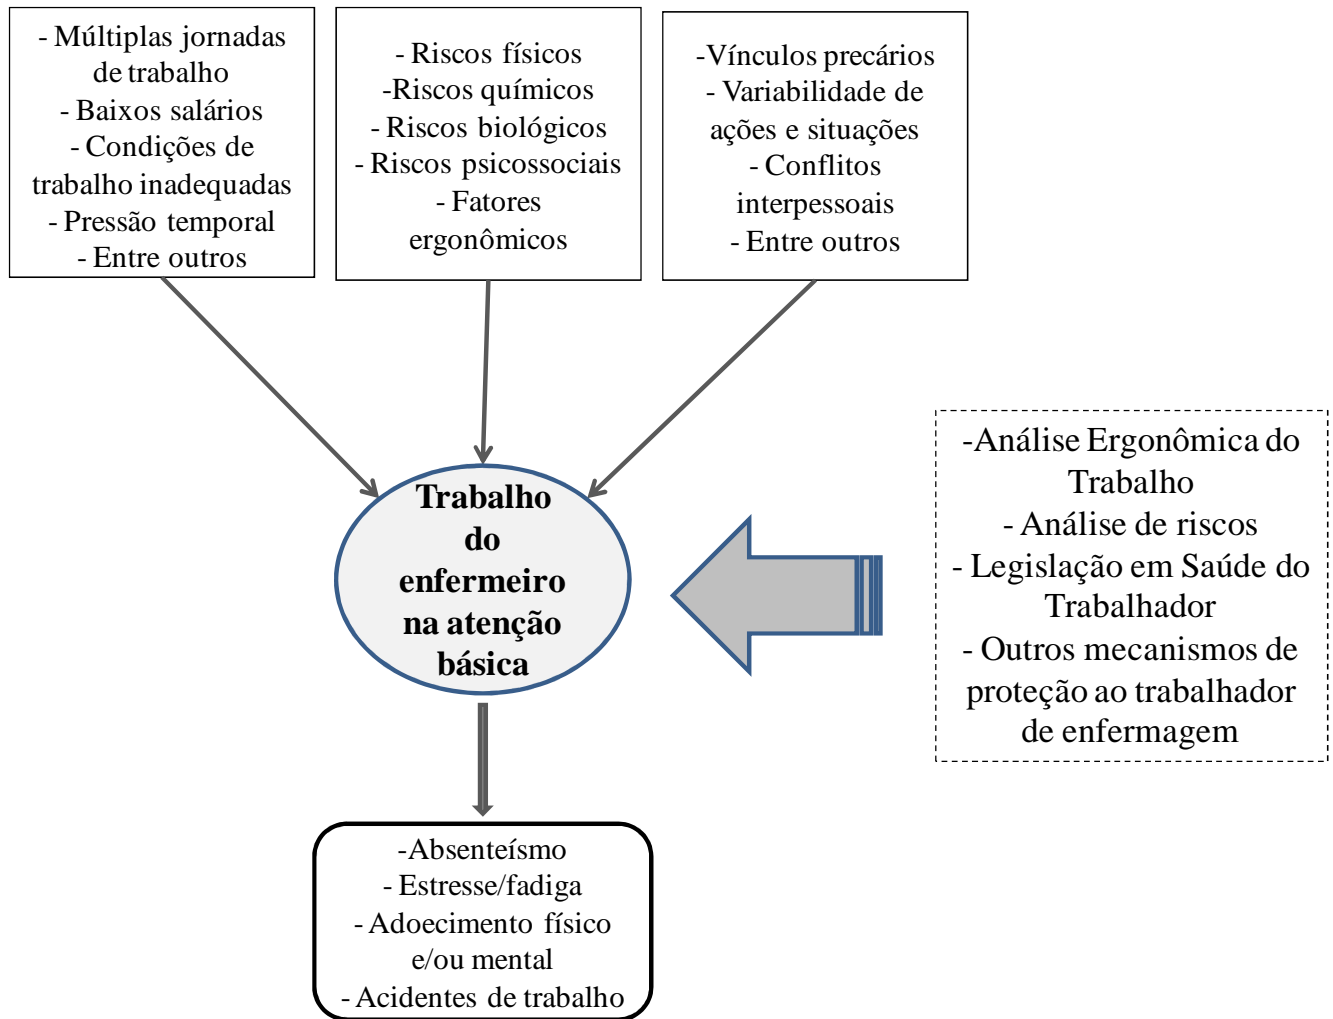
- Múltiplas jornadas de trabalho
- Baixos salários
- Condições de trabalho inadequadas
- Pressão temporal
- Entre outros

- Riscos físicos
-Riscos químicos
- Riscos biológicos
- Riscos psicossociais
- Fatores ergonômicos

-Vínculos precários
- Variabilidade de ações e situações
- Conflitos interpessoais
- Entre outros

Trabalho do enfermeiro na atenção básica

-Análise Ergonômica do Trabalho
- Análise de riscos
- Legislação em Saúde do Trabalhador
- Outros mecanismos de proteção ao trabalhador de enfermagem

-Absenteísmo
- Estresse/fadiga
- Adoecimento físico e/ou mental
- Acidentes de trabalho